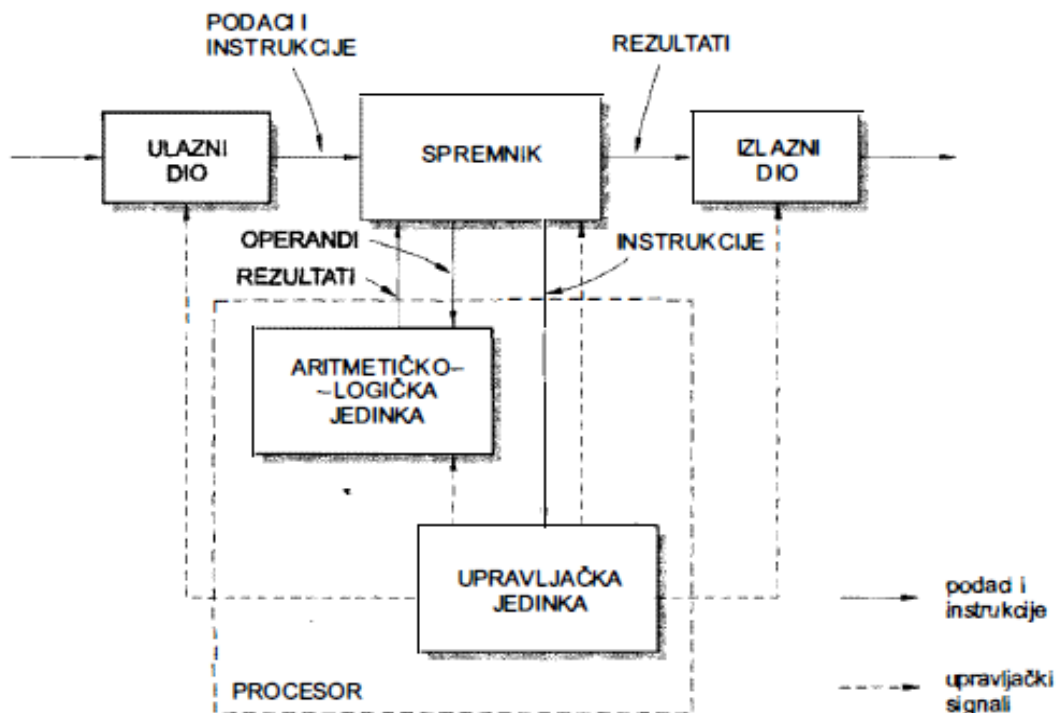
PODACI I INSTRUKCIJE

REZULTATI

ULAZNI DIO

SPREMNIK

IZLAZNI DIO

OPERANDI

INSTRUKCIJE

REZULTATI

ARITMETIČKO-
-LOGIČKA
JEDINKA

UPRAVLJAČKA JEDINKA

PROCESOR

podaci i instrukcije

upravljački signali